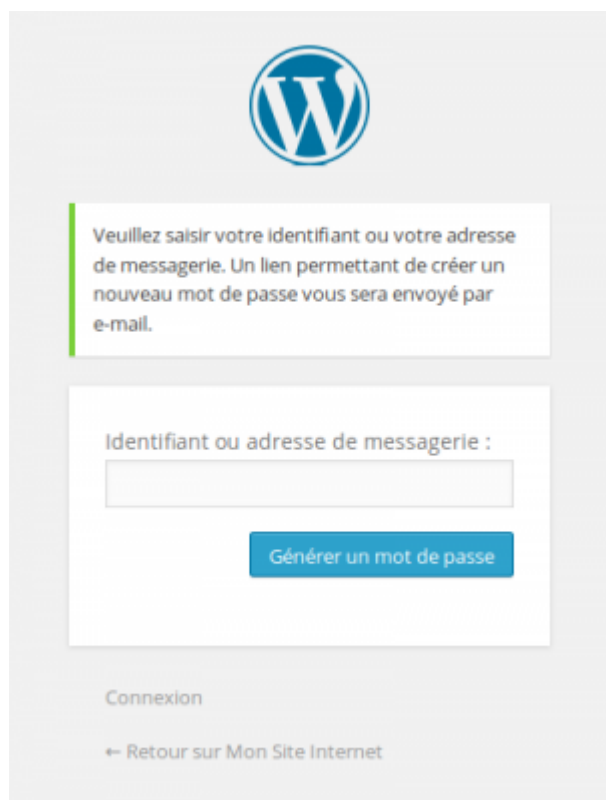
Veuillez saisir votre identifiant ou votre adresse de messagerie. Un lien permettant de créer un nouveau mot de passe vous sera envoyé par e-mail.

Identifiant ou adresse de messagerie :

Générer un mot de passe

Connexion

← Retour sur Mon Site Internet